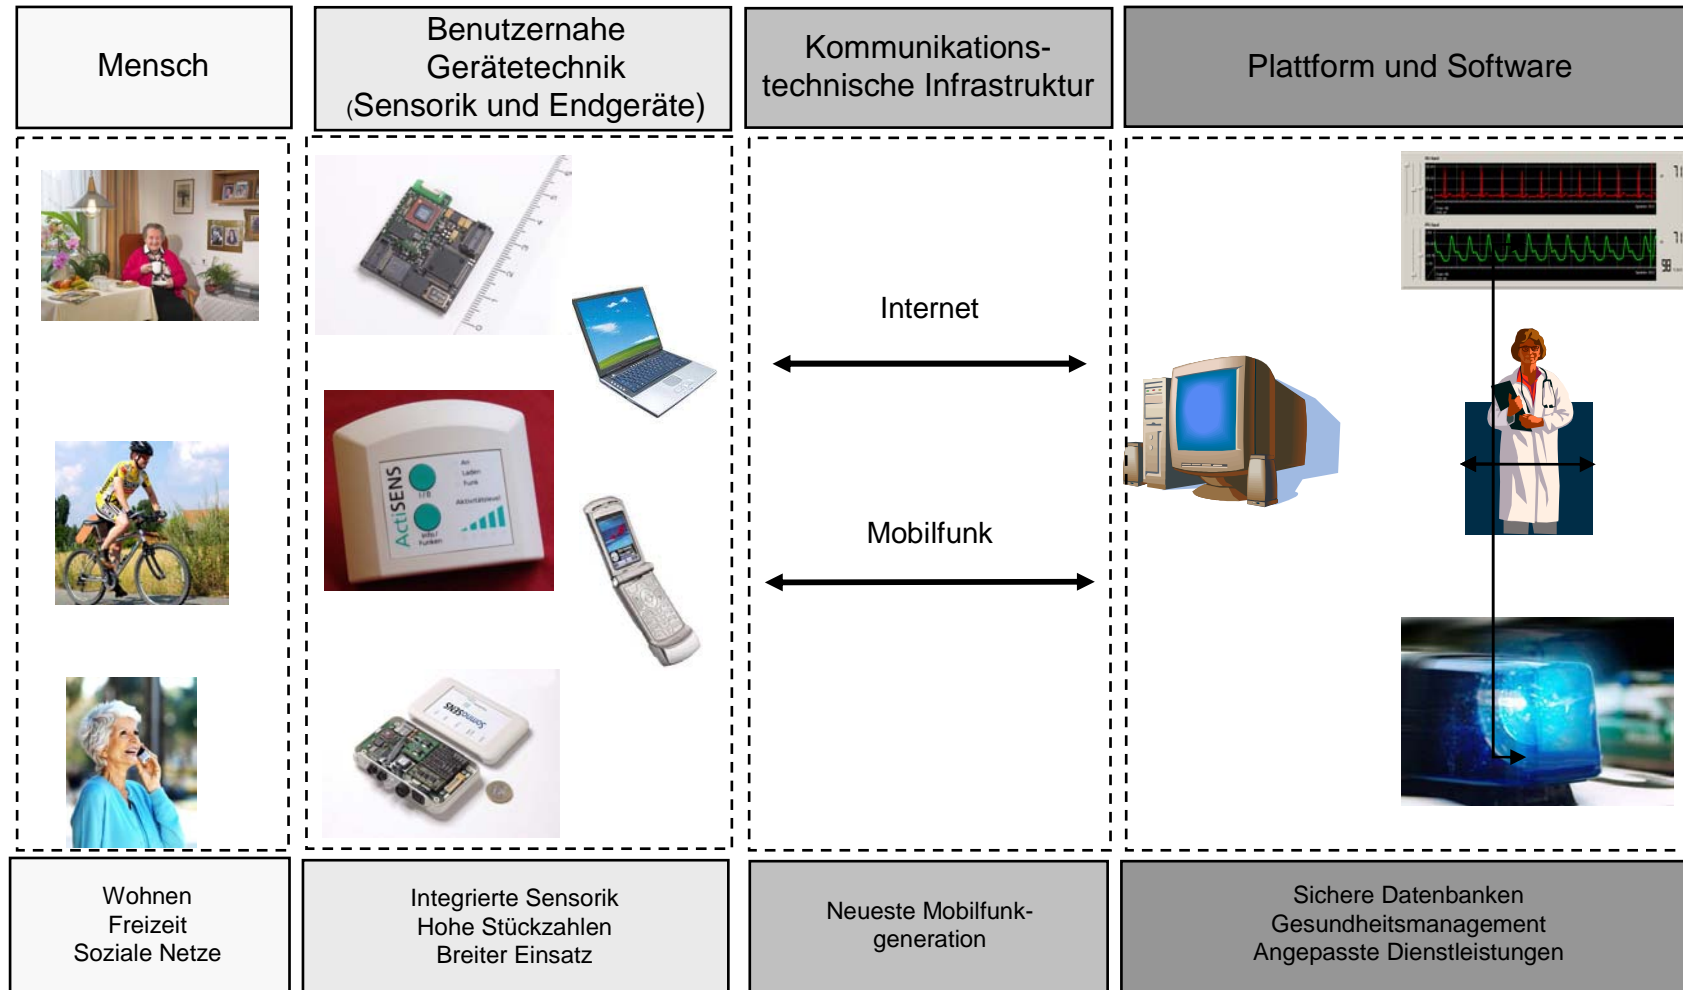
Mensch

Benutzernahe Gerätetechnik (Sensorik und Endgeräte)

Kommunikationstechnische Infrastruktur

Plattform und Software

ActiSENS

Internet

Mobilfunk

Wohnen
Freizeit
Soziale Netze

Integrierte Sensorik
Hohe Stückzahlen
Breiter Einsatz

Neueste Mobilfunkgeneration

Sichere Datenbanken
Gesundheitsmanagement
Angepasste Dienstleistungen